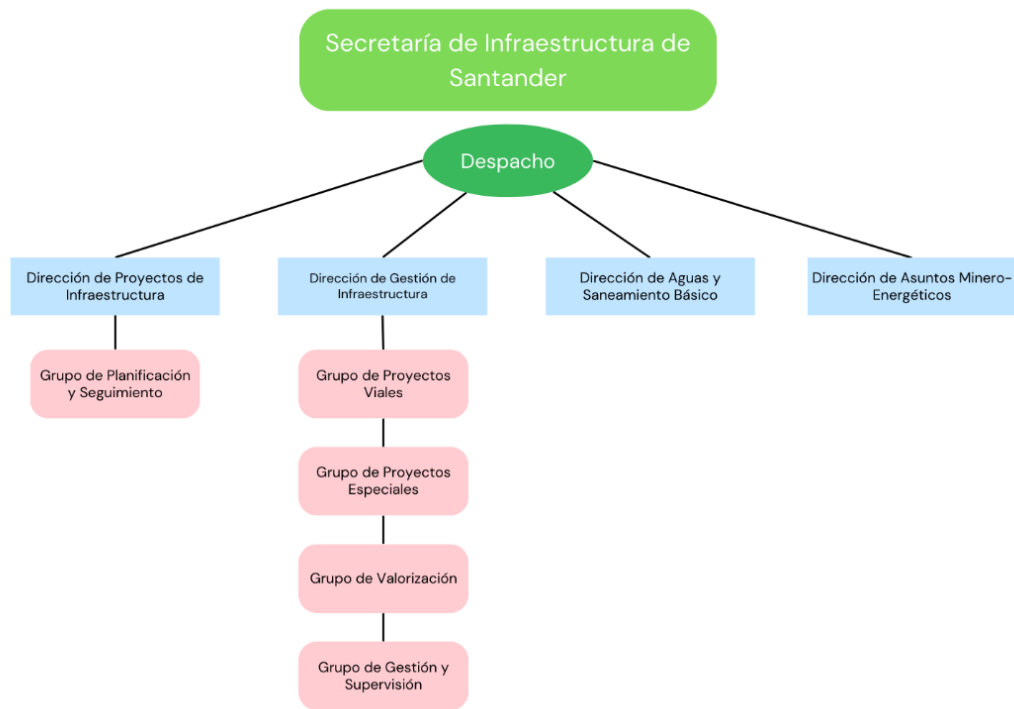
Secretaría de Infraestructura de Santander

Despacho

Dirección de Proyectos de Infraestructura

Grupo de Planificación y Seguimiento

Dirección de Gestión de Infraestructura

Grupo de Proyectos Viales

Grupo de Proyectos Especiales

Grupo de Valorización

Grupo de Gestión y Supervisión

Dirección de Aguas y Saneamiento Básico

Dirección de Asuntos Minero-Energéticos